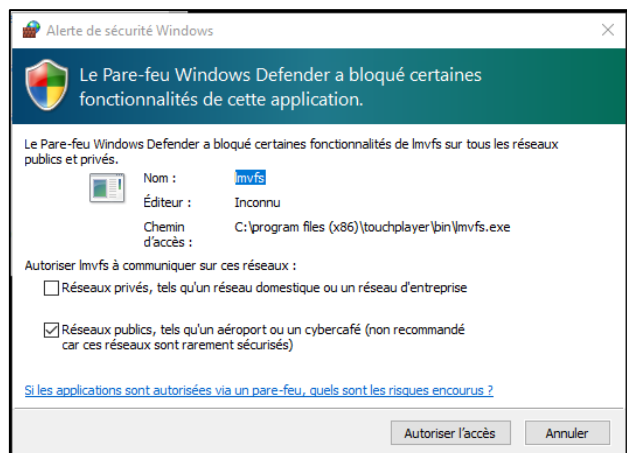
Alerte de sécurité Windows

Le Pare-feu Windows Defender a bloqué certaines fonctionnalités de cette application.

Le Pare-feu Windows Defender a bloqué certaines fonctionnalités de lmvfs sur tous les réseaux publics et privés.

Nom : lmvfs

Éditeur : Inconnu

Chemin d'accès : C:\program files (x86)\touchplayer\bin\lmvfs.exe

Autoriser lmvfs à communiquer sur ces réseaux :

Réseaux privés, tels qu'un réseau domestique ou un réseau d'entreprise

Réseaux publics, tels qu'un aéroport ou un cybercafé (non recommandé car ces réseaux sont rarement sécurisés)

Si les applications sont autorisées via un pare-feu, quels sont les risques encourus ?

Autoriser l'accès

Annuler